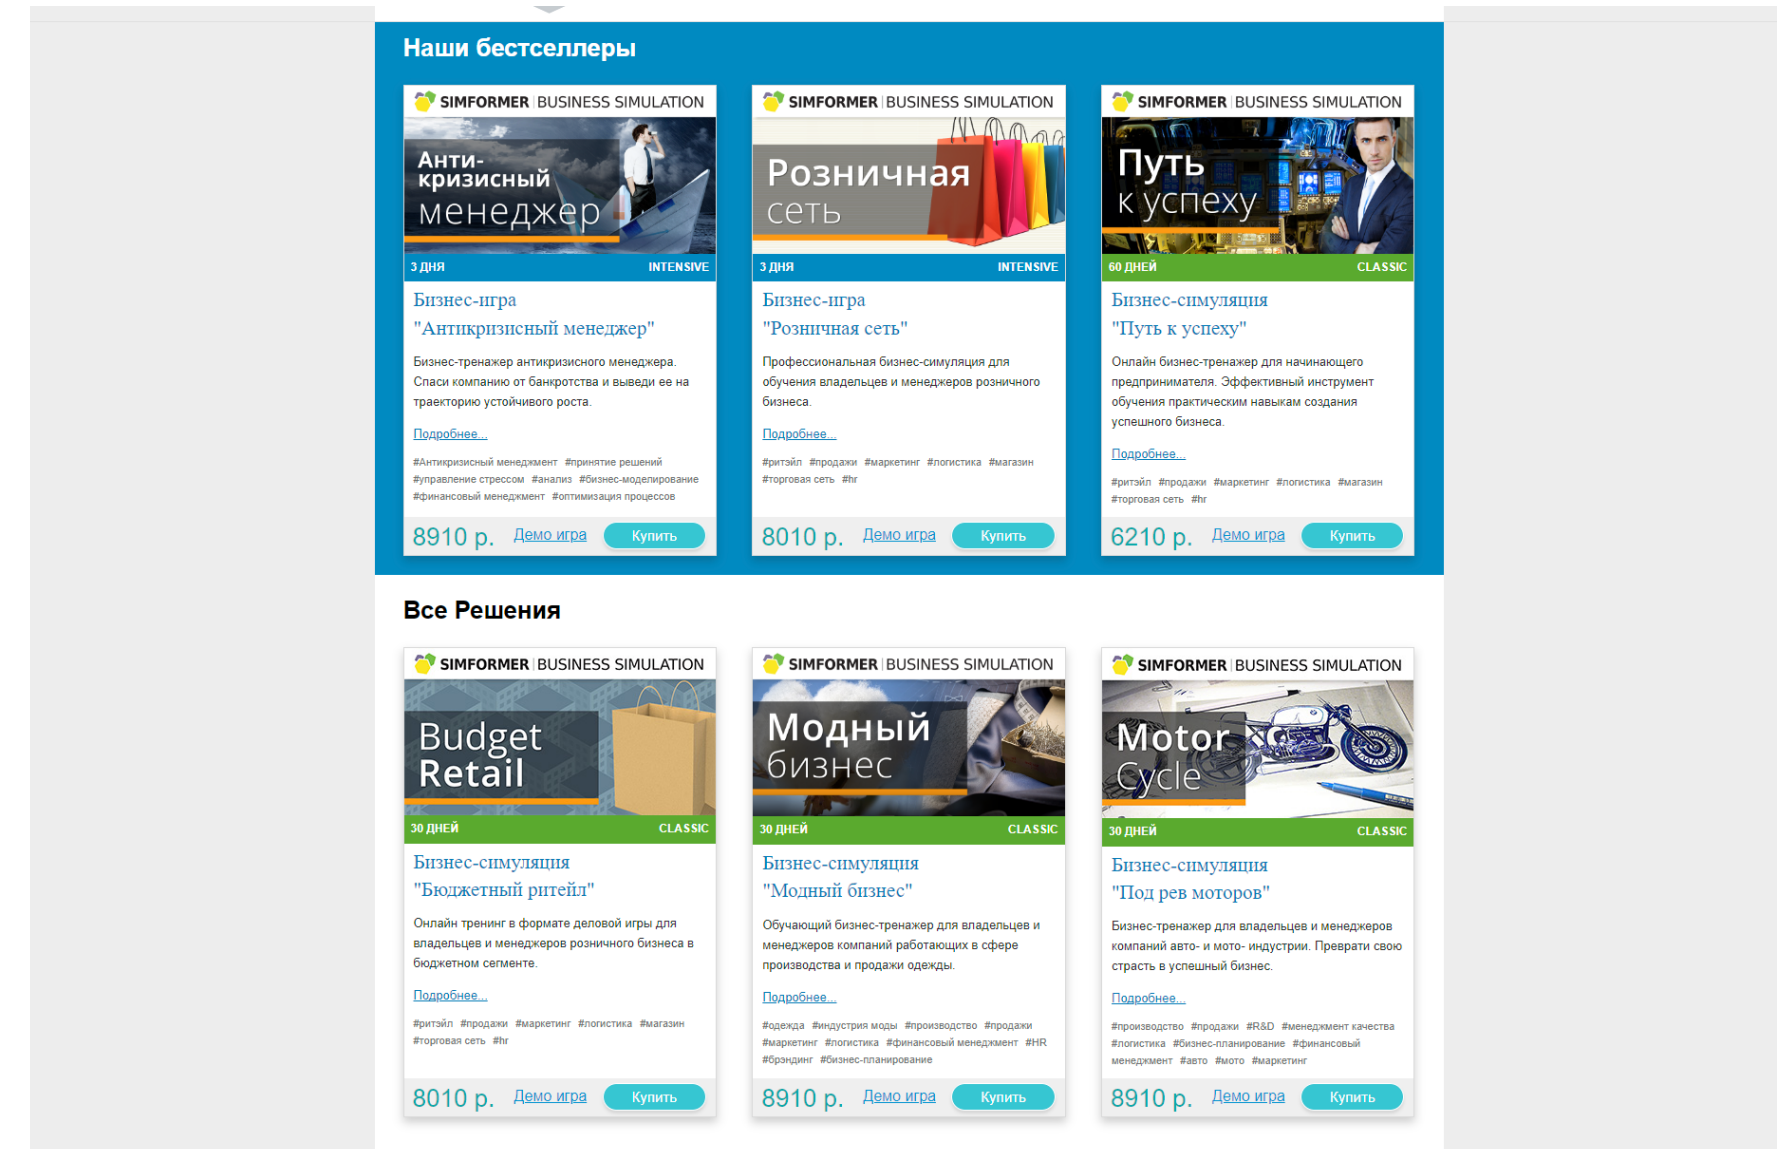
Наши бестселлеры

SIMFORMER | BUSINESS SIMULATION

Анти-кризисный менеджер

3 ДНЯ INTENSIVE

Бизнес-игра "Антикризисный менеджер"

Бизнес-тренажер антикризисного менеджера. Спаси компанию от банкротства и выведи ее на траекторию устойчивого роста.

Подробнее...

#Антикризисный менеджмент #принятие решений #управление стрессом #анализ #бизнес-моделирование #финансовый менеджмент #оптимизация процессов

8910 р. Демо игра Купить

SIMFORMER | BUSINESS SIMULATION

Розничная сеть

3 ДНЯ INTENSIVE

Бизнес-игра "Розничная сеть"

Профессиональная бизнес-симуляция для обучения владельцев и менеджеров розничного бизнеса.

Подробнее...

#ритэйл #продажи #маркетинг #логистика #магазин #торговая сеть #hr

8010 р. Демо игра Купить

SIMFORMER | BUSINESS SIMULATION

Путь к успеху

60 ДНЕЙ CLASSIC

Бизнес-симуляция "Путь к успеху"

Онлайн бизнес-тренажер для начинающего предпринимателя. Эффективный инструмент обучения практическим навыкам создания успешного бизнеса.

Подробнее...

#ритэйл #продажи #маркетинг #логистика #магазин #торговая сеть #hr

6210 р. Демо игра Купить

Все Решения

SIMFORMER | BUSINESS SIMULATION

Budget Retail

30 ДНЕЙ CLASSIC

Бизнес-симуляция "Бюджетный ритейл"

Онлайн тренинг в формате деловой игры для владельцев и менеджеров розничного бизнеса в бюджетном сегменте.

Подробнее...

#ритэйл #продажи #маркетинг #логистика #магазин #торговая сеть #hr

8010 р. Демо игра Купить

SIMFORMER | BUSINESS SIMULATION

Модный бизнес

30 ДНЕЙ CLASSIC

Бизнес-симуляция "Модный бизнес"

Обучающий бизнес-тренажер для владельцев и менеджеров компаний работающих в сфере производства и продажи одежды.

Подробнее...

#одежда #индустрия моды #производство #продажи #маркетинг #логистика #финансовый менеджмент #HR #брэндинг #бизнес-планирование

8910 р. Демо игра Купить

SIMFORMER | BUSINESS SIMULATION

Motor Cycle

30 ДНЕЙ CLASSIC

Бизнес-симуляция "Под рев моторов"

Бизнес-тренажер для владельцев и менеджеров компаний авто- и мото- индустрии. Преврати свою страсть в успешный бизнес.

Подробнее...

#производство #продажи #R&D #менеджмент качества #логистика #бизнес-планирование #финансовый менеджмент #авто #мото #маркетинг

8910 р. Демо игра Купить